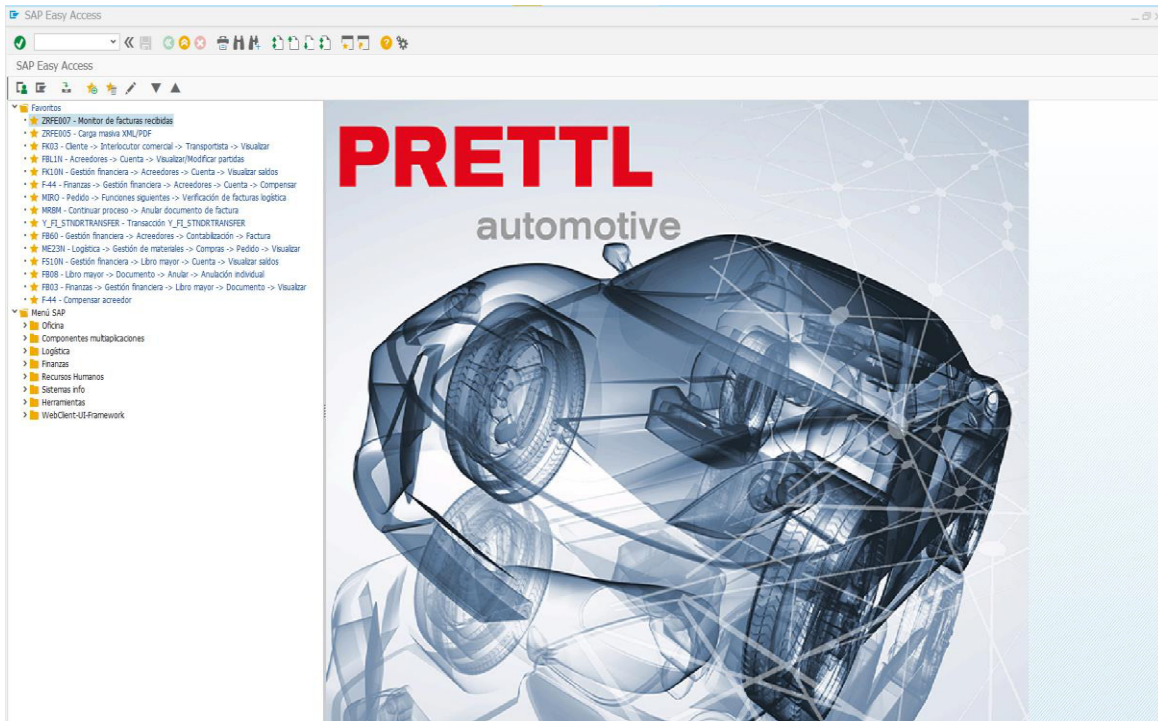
SAP Easy Access

SAP Easy Access

Favoritos
ZRFE007 - Monitor de facturas recibidas
ZRFE005 - Carga masiva XML/PDF
FK03 - Cliente -> Interlocutor comercial -> Transportista -> Visualizar
FBL1N - Acreedores -> Cuenta -> Visualizar/Modificar partidas
FK10N - Gestión financiera -> Acreedores -> Cuenta -> Visualizar saldos
F-44 - Finanzas -> Gestión financiera -> Acreedores -> Cuenta -> Compensar
MIRO - Pedido -> Funciones siguientes -> Verificación de facturas logística
MR8M - Continuar proceso -> Anular documento de factura
Y_FI_STNDRTRANSFER - Transacción Y_FI_STNDRTRANSFER
FB60 - Gestión financiera -> Acreedores -> Contabilización -> Factura
ME23N - Logística -> Gestión de materiales -> Compras -> Pedido -> Visualizar
FS10N - Gestión financiera -> Libro mayor -> Cuenta -> Visualizar saldos
FB08 - Libro mayor -> Documento -> Anular -> Anulación individual
FB03 - Finanzas -> Gestión financiera -> Libro mayor -> Documento -> Visualizar
F-44 - Compensar acreedor
Menú SAP
Oficina
Componentes multiaplicaciones
Logística
Finanzas
Recursos Humanos
Sistemas info
Herramientas
WebClient-UI-Framework

PRETTL
automotive